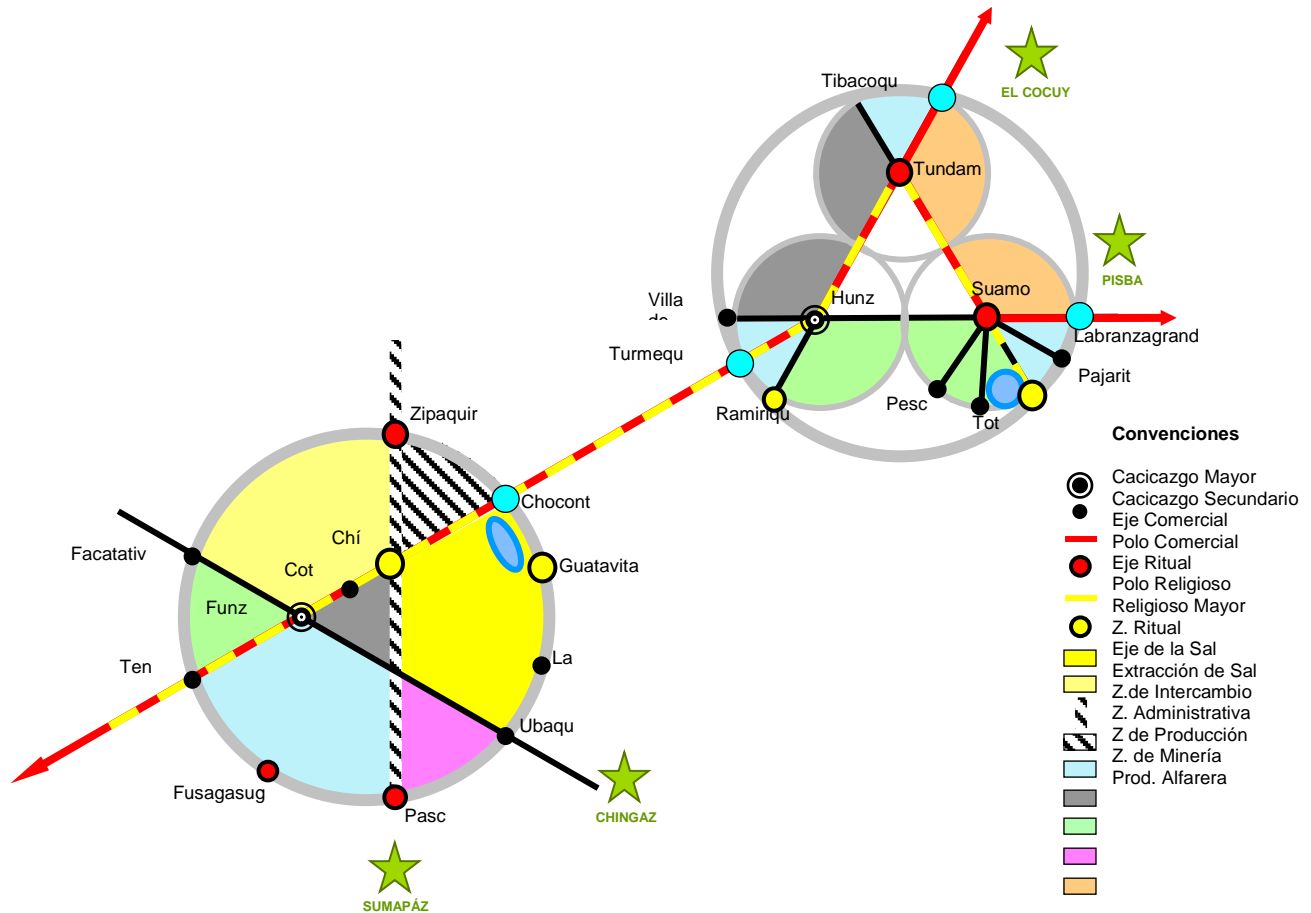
EL COCUY
Tibacoqu
Tundam
PISBA
Villa de
Hunz
Suamo
Labranzagrand
Turmequ
Pajarit
Ramiriqu
Pesc
Tot
Zipaquir
Convenciones
Chocont
Cacicazgo Mayor
Cacicazgo Secundario
Eje Comercial
Polo Comercial
Eje Ritual
Polo Religioso
Religioso Mayor
Z. Ritual
Eje de la Sal
Extracción de Sal
Z.de Intercambio
Z. Administrativa
Z de Producción
Z. de Minería
Prod. Alfarera
Chí
Guatavita
Facatativ
Cot
Funz
La
Ten
Ubaqu
CHINGAZ
Fusagasug
Pasc
SUMAPÁZ